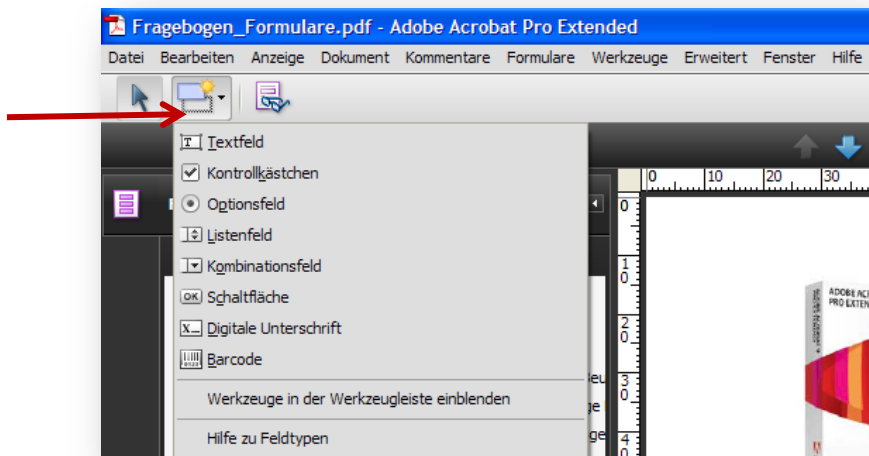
Fragebogen_Formulare.pdf - Adobe Acrobat Pro Extended

Datei Bearbeiten Anzeige Dokument Kommentare Formulare Werkzeuge Erweitert Fenster Hilfe

Textfeld
Kontrollkästchen
Optionsfeld
Listenfeld
Kombinationsfeld
Schaltfläche
Digitale Unterschrift
Barcode
Werkzeuge in der Werkzeugleiste einblenden
Hilfe zu Feldtypen

0 10 20 30

0
10
20
30
40

ADOBE ACR
PRO EXTEN